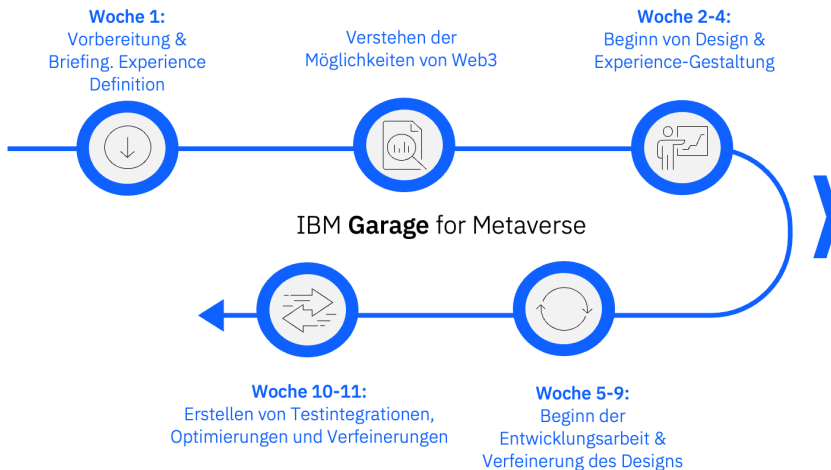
Woche 1:
Vorbereitung & Briefing. Experience Definition

Verstehen der Möglichkeiten von Web3

Woche 2-4:
Beginn von Design & Experience-Gestaltung

IBM **Garage** for Metaverse

Woche 10-11:
Erstellen von Testintegrationen, Optimierungen und Verfeinerungen

Woche 5-9:
Beginn der Entwicklungsarbeit & Verfeinerung des Designs